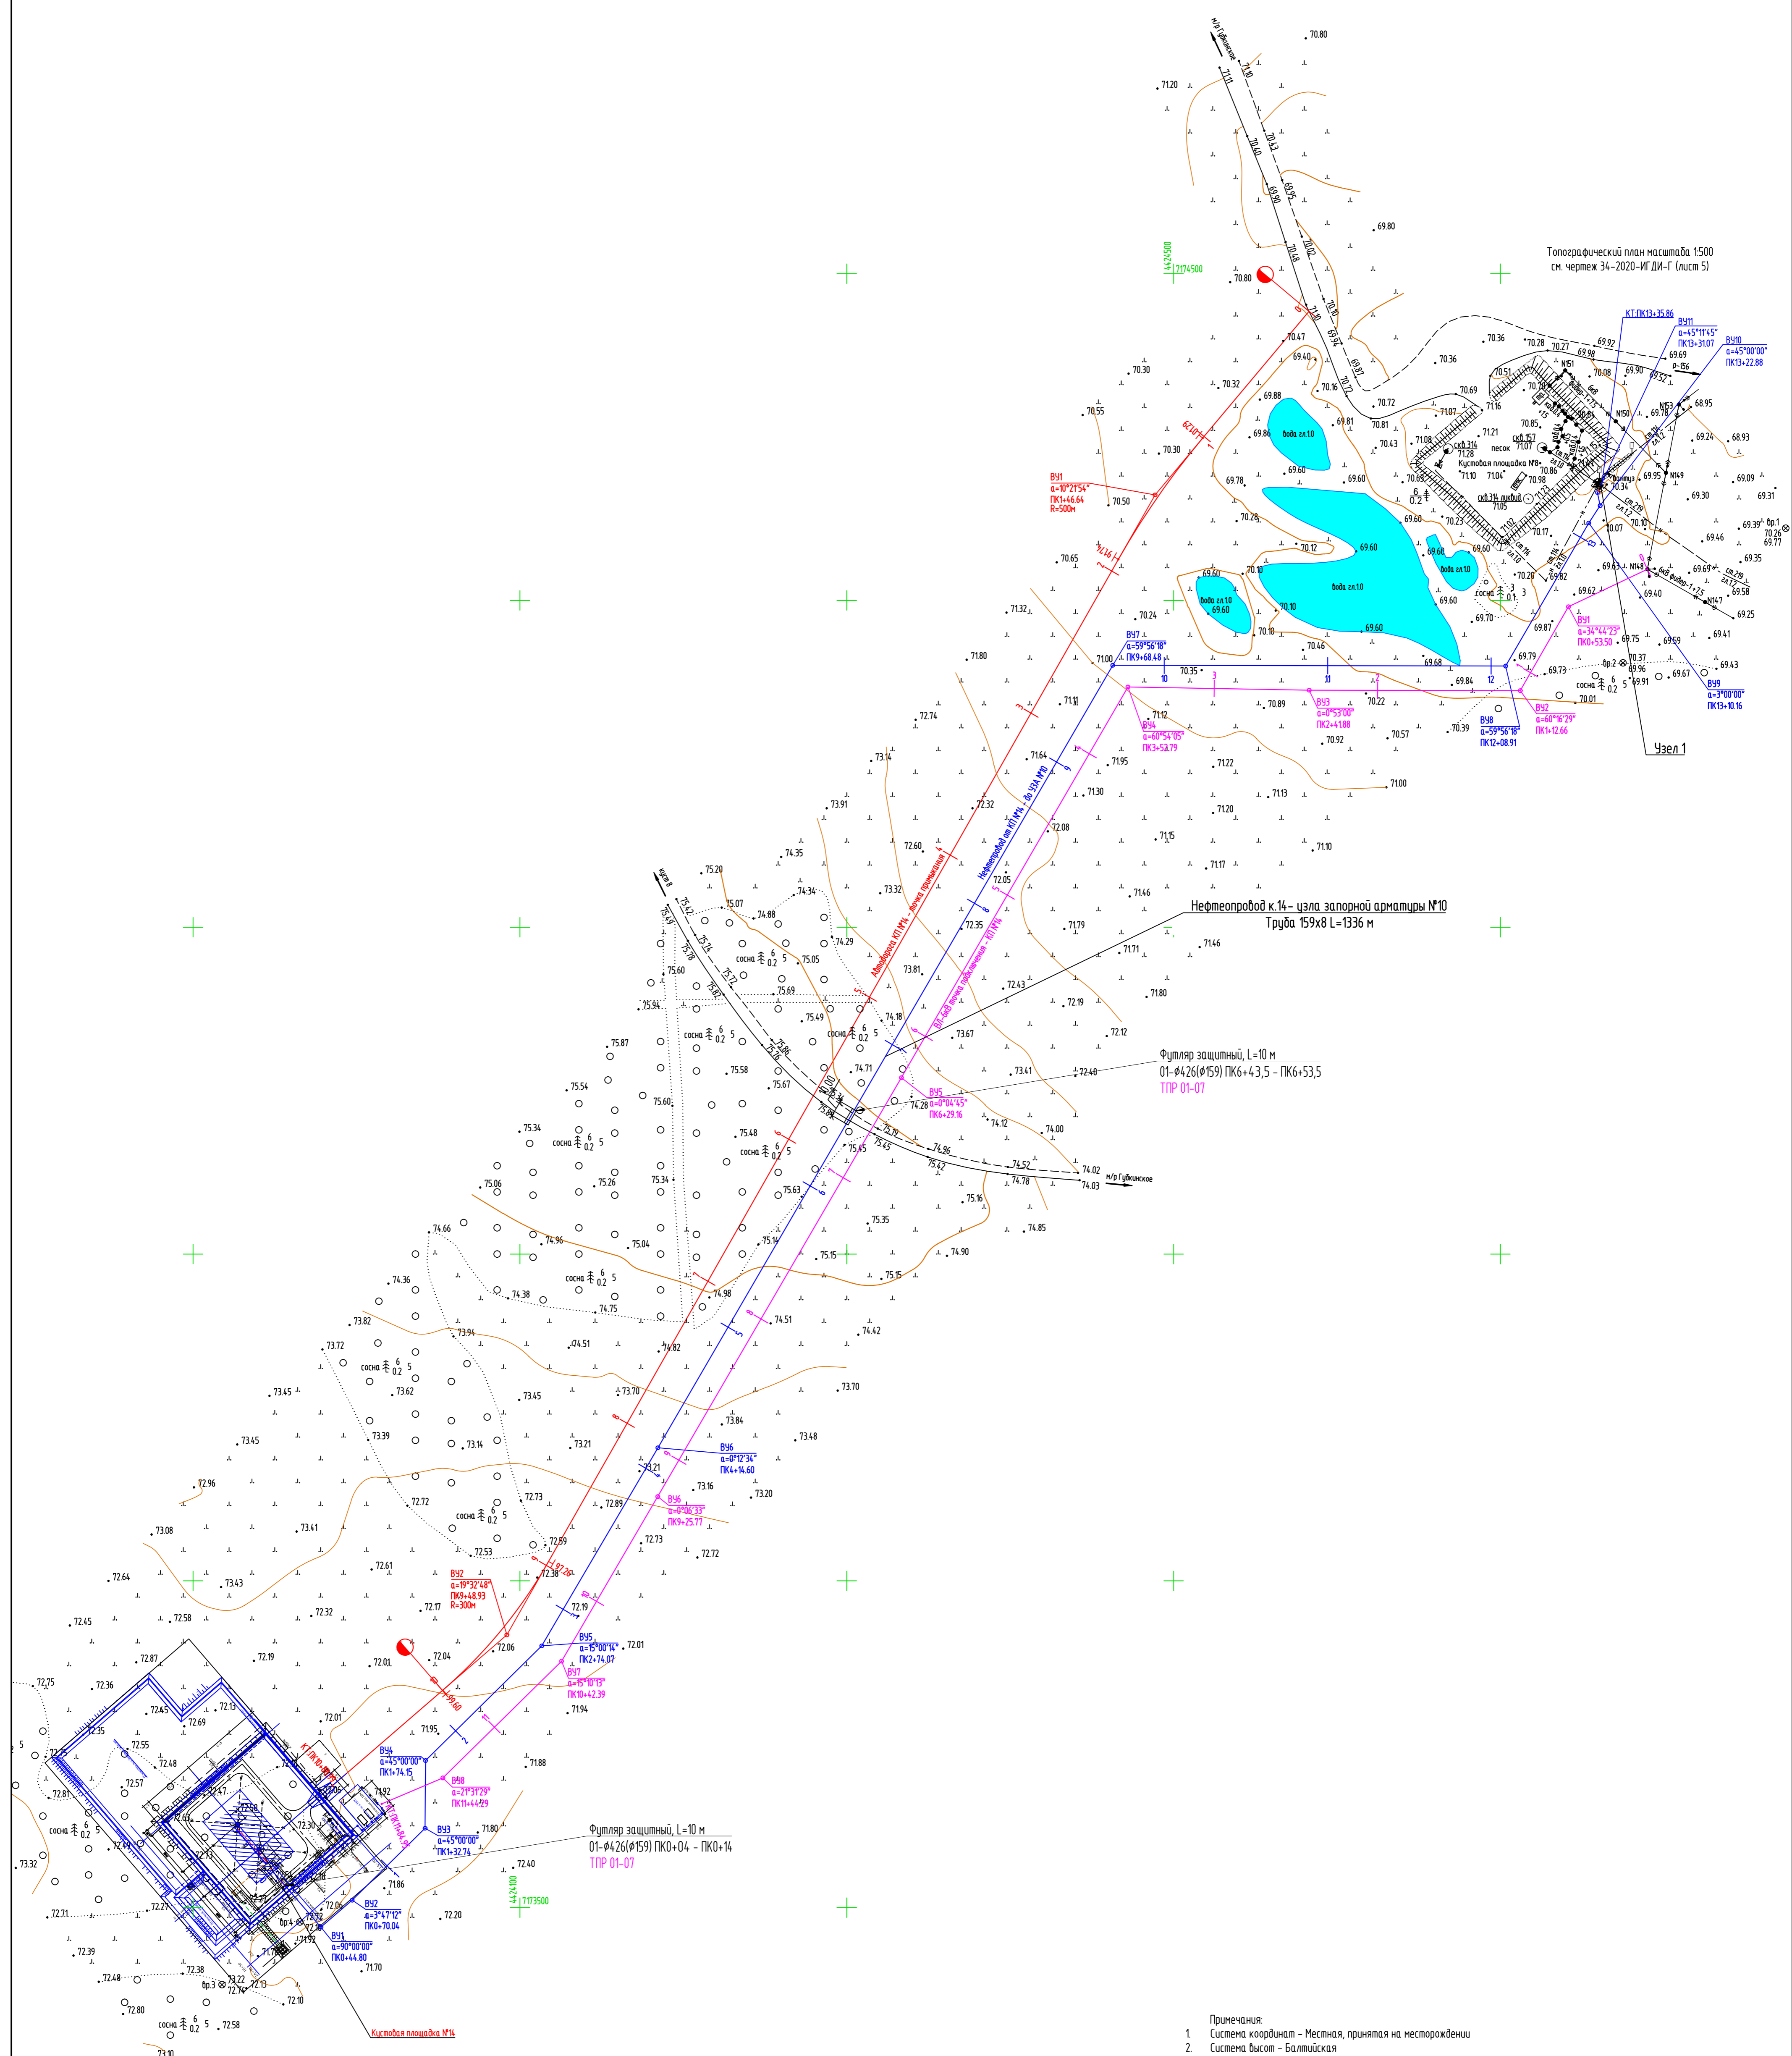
Топографический план масштаба 1:500
см. чертеж 34-2020-ИГДИ-Г (лист 5)

Нефтеопровод к.14- узла запорной арматуры №10
Труба 159х8 L=1336 м

Футляр защитный, L=10 м
01-ф426(ф159) ПК6+43,5 - ПК6+53,5
ТПР 01-07

Футляр защитный, L=10 м
01-ф426(ф159) ПК0+04 - ПК0+14
ТПР 01-07

Узел 1

Кустовая площадка №14

Кустовая площадка №8

Автодорога КП №14 - точка примыкания

Нефтепровод от КП №14 - до УЗА №10

ВЛ-6кВ точка подключения - КП №14

м/р Губкинское

ВУ1
α=10°21'54"
ПК1+46.64
R=500м

ВУ2
α=19°32'48"
ПК9+48.93
R=300м

ВУ1
α=90°00'00"
ПК0+44.80

ВУ2
α=3°47'12"
ПК0+70.04

ВУ3
α=45°00'00"
ПК1+32.74

ВУ4
α=45°00'00"
ПК1+74.15

ВУ5
α=15°00'14"
ПК2+74.07

ВУ6
α=0°12'34"
ПК4+14.60

ВУ7
α=59°56'18"
ПК9+68.48

ВУ8
α=59°56'18"
ПК12+08.91

ВУ9
α=3°00'00"
ПК13+10.16

ВУ10
α=45°00'00"
ПК13+22.88

ВУ11
α=45°11'45"
ПК13+31.07

КТ ПК13+35.86

ВУ1
α=34°44'23"
ПК0+53.50

ВУ2
α=60°16'29"
ПК1+12.66

ВУ3
α=0°53'00"
ПК2+41.88

ВУ4
α=60°54'05"
ПК3+53.79

ВУ5
α=0°04'45"
ПК6+29.16

ВУ6
α=6°06'33"
ПК9+25.77

ВУ7
α=15°10'13"
ПК10+42.39

ВУ8
α=21°31'29"
ПК11+44.29

4424500
7174500
4424100
7173500

Примечания:
1. Система координат - Местная, принятая на месторождении
2. Система высот - Балтийская